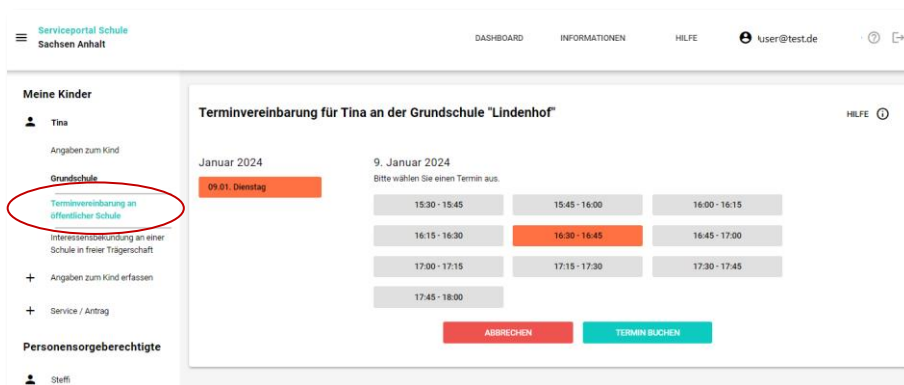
Serviceportal Schule
Sachsen Anhalt

DASHBOARD INFORMATIONEN HILFE user@test.de

Meine Kinder

Tina

Angaben zum Kind

Grundschule

Terminvereinbarung an öffentlicher Schule

Interessensbekundung an einer Schule in freier Trägerschaft

Angaben zum Kind erfassen

Service / Antrag

Personensorgeberechtigte

Steffi

Terminvereinbarung für Tina an der Grundschule "Lindenhof"

HILFE

Januar 2024

09.01. Dienstag

9. Januar 2024

Bitte wählen Sie einen Termin aus.

| 15:30 - 15:45 | 15:45 - 16:00 | 16:00 - 16:15 |
|---|---|---|
| 16:15 - 16:30 | 16:30 - 16:45 | 16:45 - 17:00 |
| 17:00 - 17:15 | 17:15 - 17:30 | 17:30 - 17:45 |
| 17:45 - 18:00 | | |

ABBRECHEN TERMIN BUCHEN